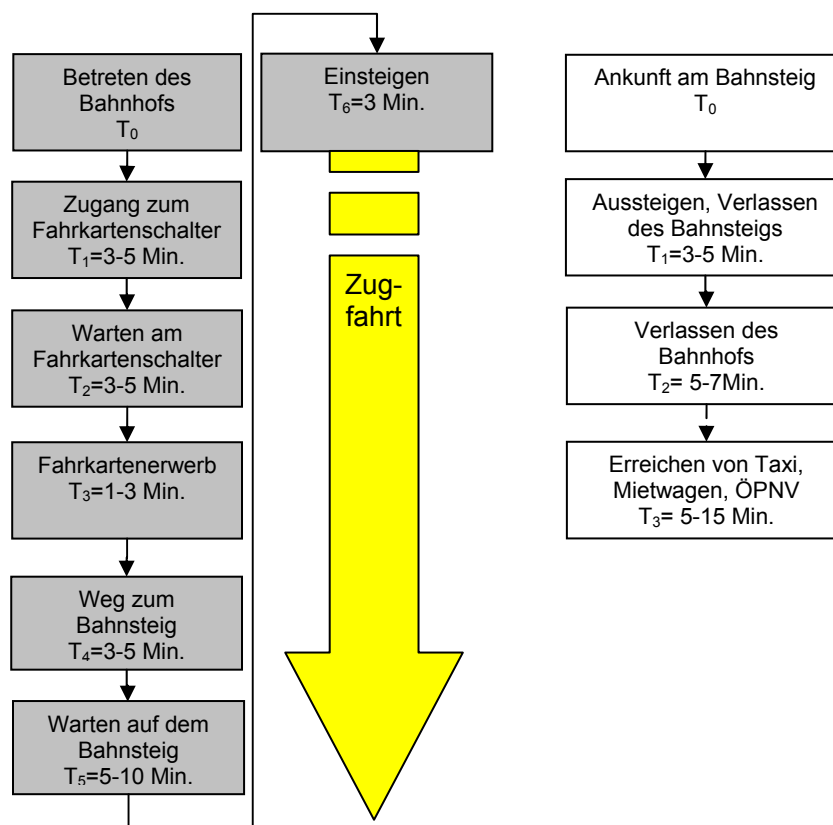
Betreten des Bahnhofs
$T_0$

Zugang zum Fahrkartenschalter
$T_1$=3-5 Min.

Warten am Fahrkartenschalter
$T_2$=3-5 Min.

Fahrkartenerwerb
$T_3$=1-3 Min.

Weg zum Bahnsteig
$T_4$=3-5 Min.

Warten auf dem Bahnsteig
$T_5$=5-10 Min.

Einsteigen
$T_6$=3 Min.

Zugfahrt

Ankunft am Bahnsteig
$T_0$

Aussteigen, Verlassen des Bahnsteigs
$T_1$=3-5 Min.

Verlassen des Bahnhofs
$T_2$= 5-7Min.

Erreichen von Taxi, Mietwagen, ÖPNV
$T_3$= 5-15 Min.